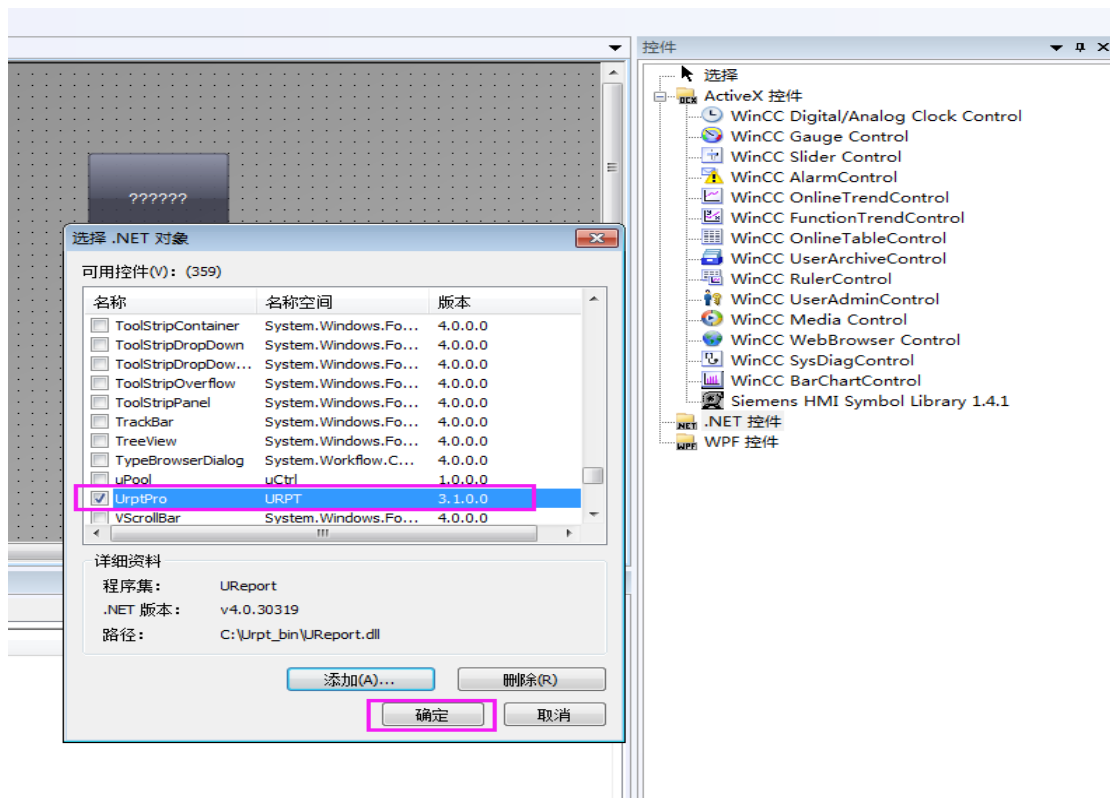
??????

选择 .NET 对象

可用控件(V)：(359)

| 名称 | 名称空间 | 版本 |
|---|---|---|
| ToolStripContainer | System.Windows.Fo... | 4.0.0.0 |
| ToolStripDropDown | System.Windows.Fo... | 4.0.0.0 |
| ToolStripDropDow... | System.Windows.Fo... | 4.0.0.0 |
| ToolStripOverflow | System.Windows.Fo... | 4.0.0.0 |
| ToolStripPanel | System.Windows.Fo... | 4.0.0.0 |
| TrackBar | System.Windows.Fo... | 4.0.0.0 |
| TreeView | System.Windows.Fo... | 4.0.0.0 |
| TypeBrowserDialog | System.Workflow.C... | 4.0.0.0 |
| uPool | uCtrl | 1.0.0.0 |
| UrptPro | URPT | 3.1.0.0 |
| VScrollBar | System.Windows.Fo... | 4.0.0.0 |

详细资料
程序集： UReport
.NET 版本： v4.0.30319
路径： C:\Urpt_bin\UReport.dll

添加(A)...
删除(R)
确定
取消

控件
选择
ActiveX 控件
WinCC Digital/Analog Clock Control
WinCC Gauge Control
WinCC Slider Control
WinCC AlarmControl
WinCC OnlineTrendControl
WinCC FunctionTrendControl
WinCC OnlineTableControl
WinCC UserArchiveControl
WinCC RulerControl
WinCC UserAdminControl
WinCC Media Control
WinCC WebBrowser Control
WinCC SysDiagControl
WinCC BarChartControl
Siemens HMI Symbol Library 1.4.1
.NET 控件
WPF 控件